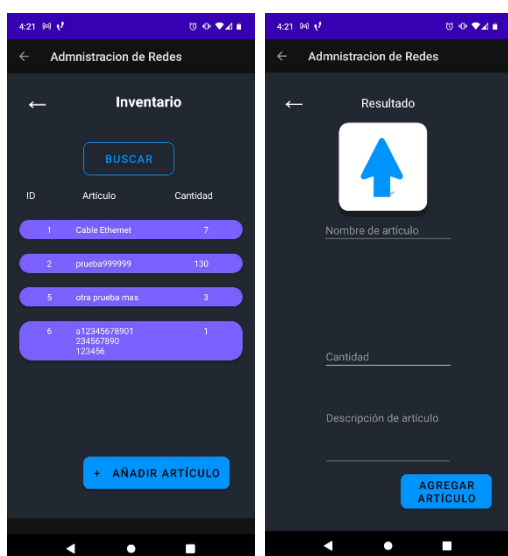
4:21

Admnistracion de Redes

←

Inventario

BUSCAR

| ID | Articulo | Cantidad |
|---|---|---|
| 1 | Cable Ethernet | 7 |
| 2 | prueba999999 | 130 |
| 5 | otra prueba mas | 3 |
| 6 | a12345678901234567890123456 | 1 |

+ AÑADIR ARTÍCULO

4:21

Admnistracion de Redes

←

Resultado

Nombre de artículo

Cantidad

Descripción de artículo

AGREGAR ARTÍCULO